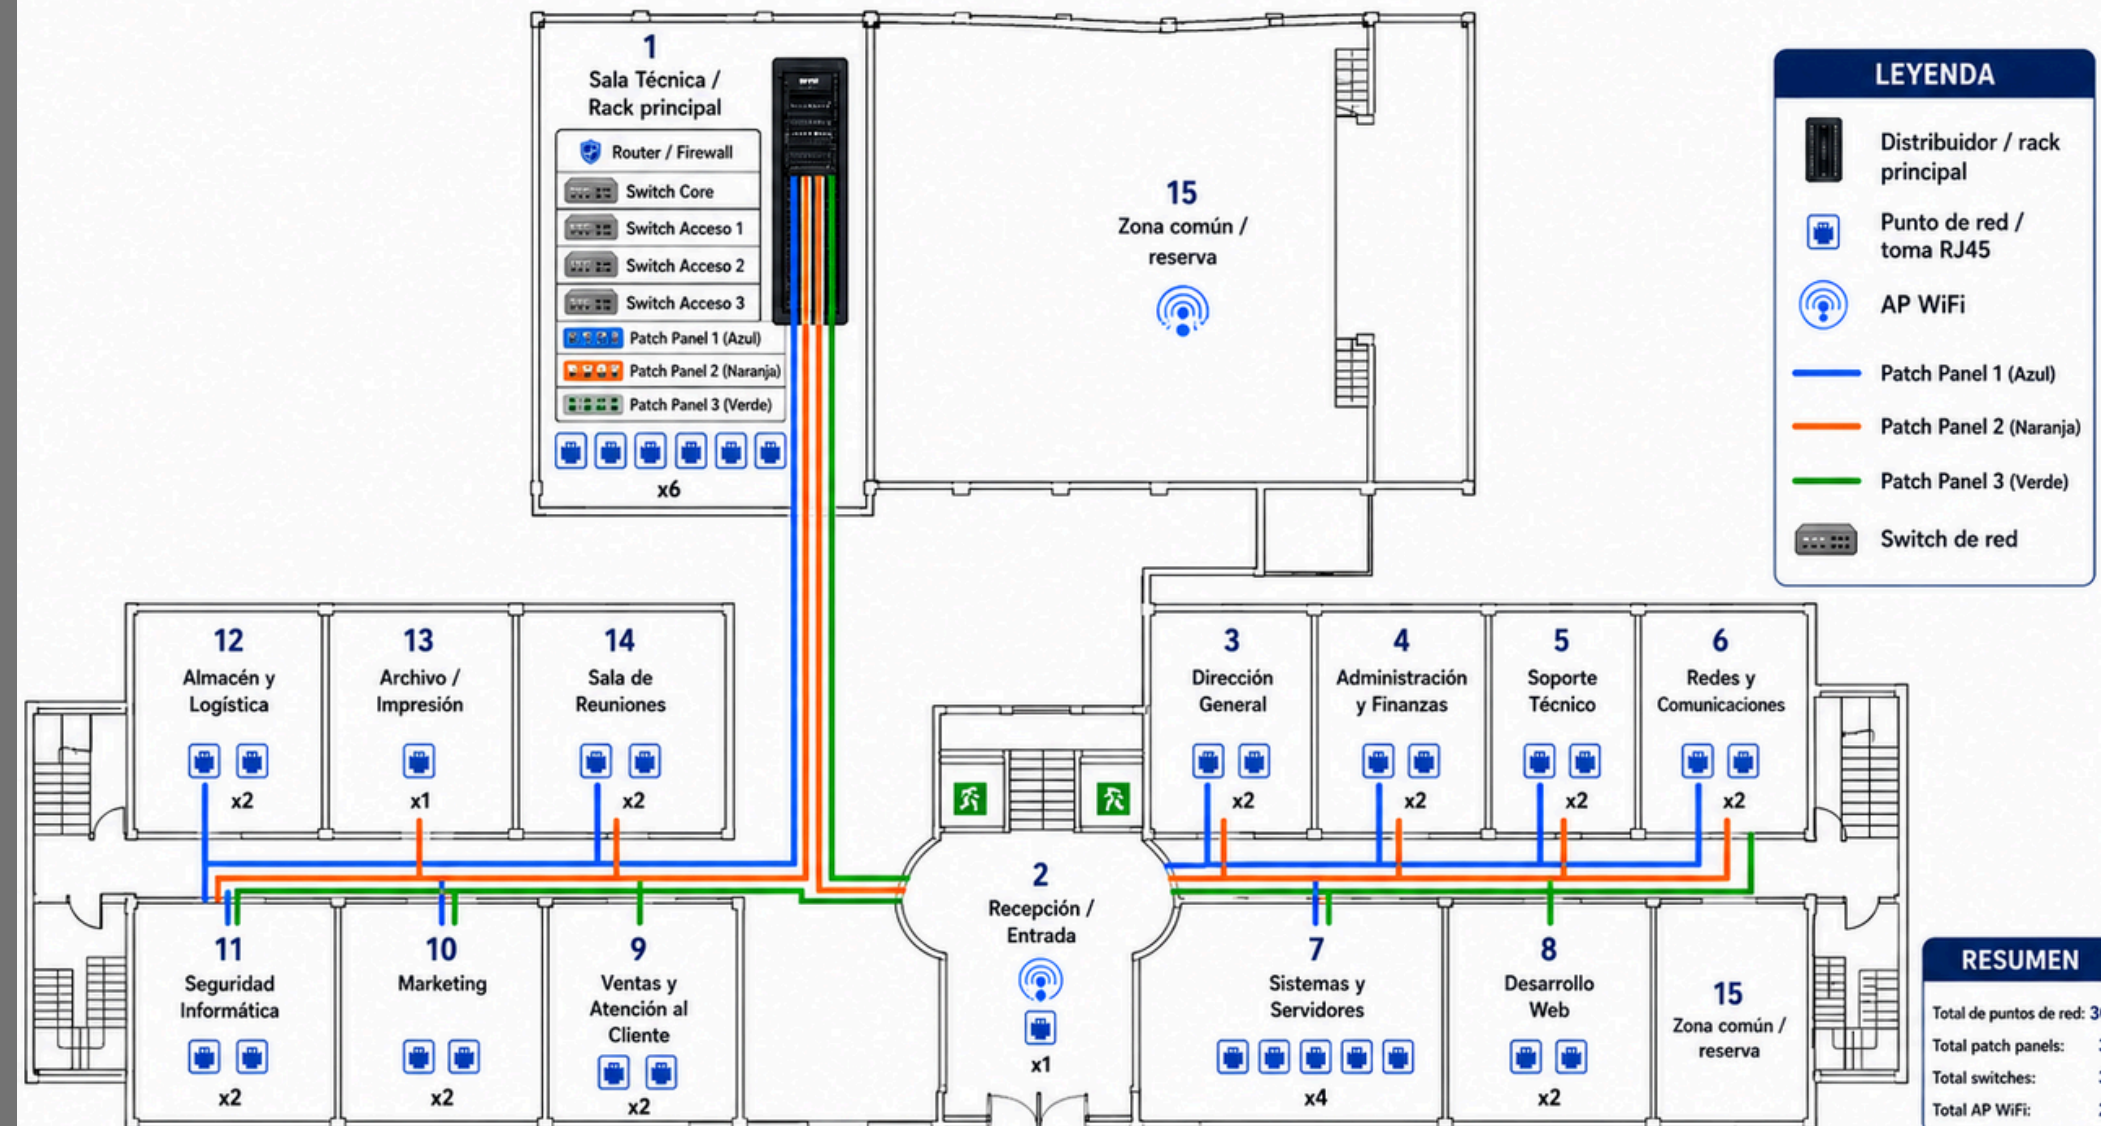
1
Sala Técnica / Rack principal

Router / Firewall
Switch Core
Switch Acceso 1
Switch Acceso 2
Switch Acceso 3
Patch Panel 1 (Azul)
Patch Panel 2 (Naranja)
Patch Panel 3 (Verde)

x6

15
Zona común / reserva

LEYENDA
Distribuidor / rack principal
Punto de red / toma RJ45
AP WiFi
Patch Panel 1 (Azul)
Patch Panel 2 (Naranja)
Patch Panel 3 (Verde)
Switch de red

12
Almacén y Logística
x2

13
Archivo / Impresión
x1

14
Sala de Reuniones
x2

3
Dirección General
x2

4
Administración y Finanzas
x2

5
Soporte Técnico
x2

6
Redes y Comunicaciones
x2

2
Recepción / Entrada
x1

11
Seguridad Informática
x2

10
Marketing
x2

9
Ventas y Atención al Cliente
x2

7
Sistemas y Servidores
x4

8
Desarrollo Web
x2

15
Zona común / reserva

RESUMEN
Total de puntos de red: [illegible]
Total patch panels: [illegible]
Total switches: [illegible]
Total AP WiFi: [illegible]